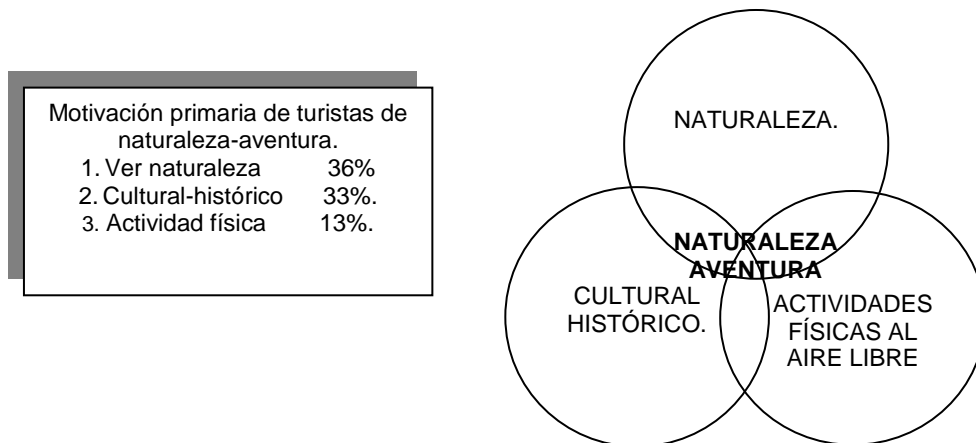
Motivación primaria de turistas de naturaleza-aventura.
1. Ver naturaleza 36%
2. Cultural-histórico 33%.
3. Actividad física 13%.

NATURALEZA.

NATURALEZA AVENTURA

CULTURAL HISTÓRICO.

ACTIVIDADES FÍSICAS AL AIRE LIBRE